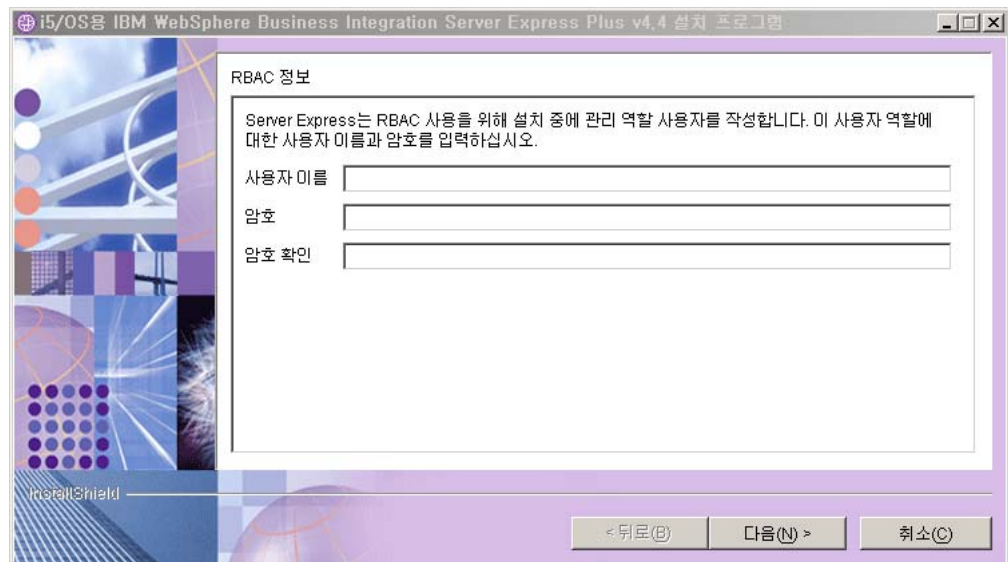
i5/OS용 IBM WebSphere Business Integration Server Express Plus v4.4 설치 프로그램

RBAC 정보

Server Express는 RBAC 사용을 위해 설치 중에 관리 역할 사용자를 작성합니다. 이 사용자 역할에 대한 사용자 이름과 암호를 입력하십시오.

사용자 이름

암호

암호 확인

InstallShield

< 뒤로(B)

다음(N) >

취소(C)